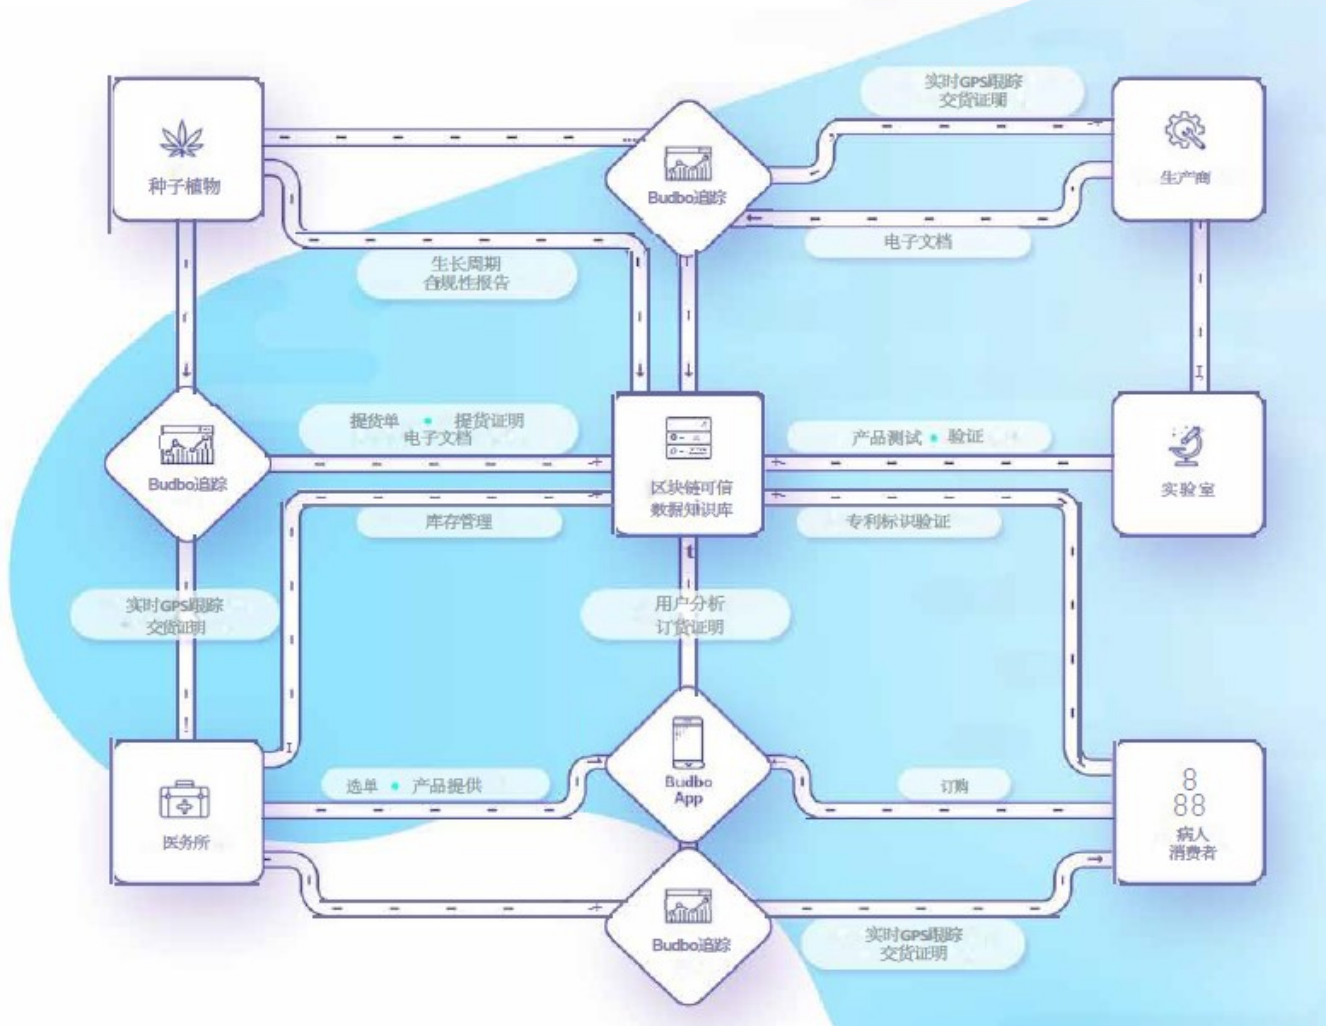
种子植物

实时GPS跟踪
交货证明

生产商

Budbo追踪

电子文档

生长周期
合规性报告

提货单 • 提货证明
电子文档

Budbo追踪

区块链可信
数据知识库

产品测试 • 验证

实验室

库存管理

专利标识验证

实时GPS跟踪
交货证明

用户分析
订货证明

医务所

选单 • 产品提供

Budbo
App

订购

病人
消费者

Budbo追踪

实时GPS跟踪
交货证明